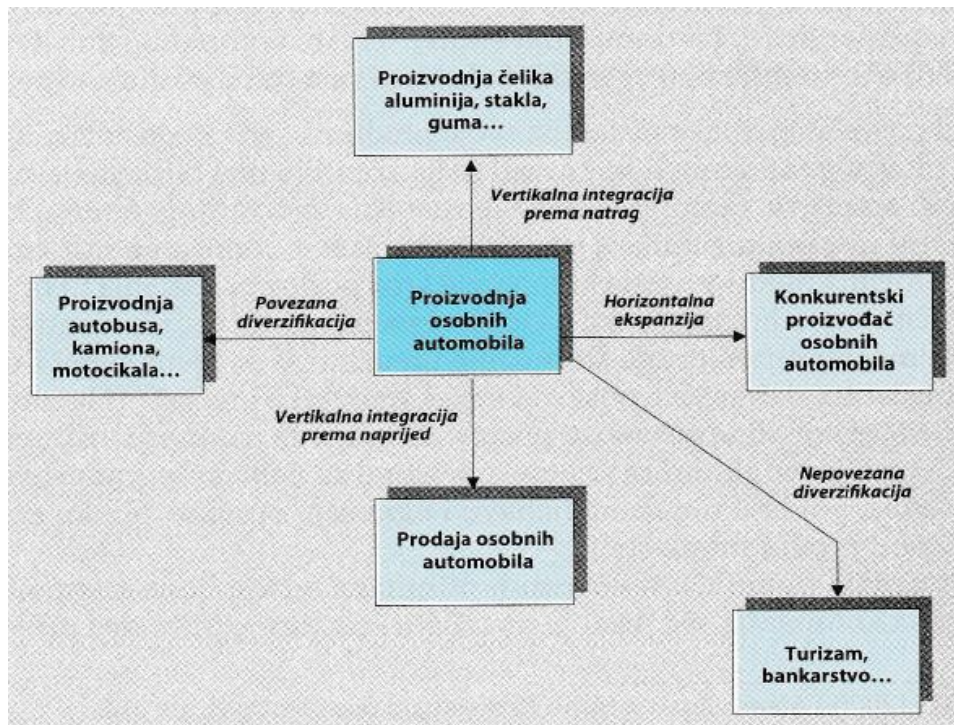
Proizvodnja čelika aluminija, stakla, guma...

Vertikalna integracija prema natrag

Proizvodnja autobusa, kamiona, motocikala...

Povezana diverzifikacija

Proizvodnja osobnih automobila

Horizontalna ekspanzija

Konkurentski proizvođač osobnih automobila

Vertikalna integracija prema naprijed

Nepovezana diverzifikacija

Prodaja osobnih automobila

Turizam, bankarstvo...